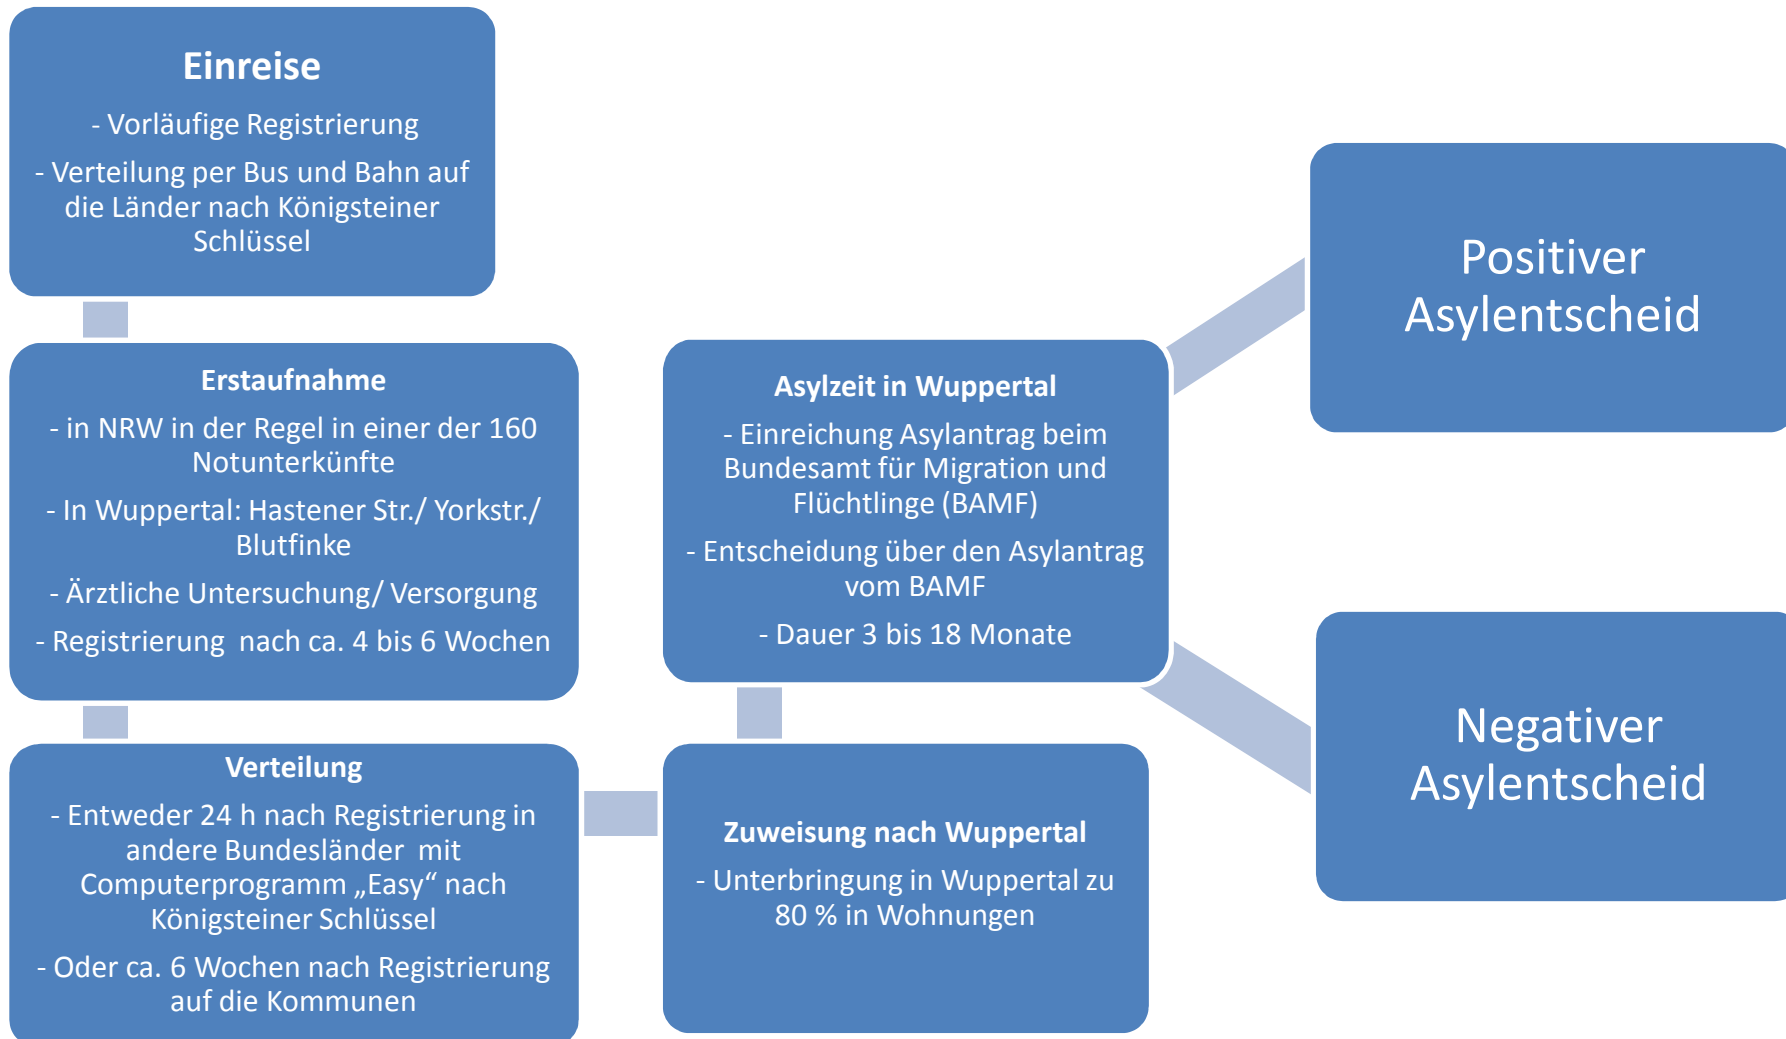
Einreise

- Vorläufige Registrierung

- Verteilung per Bus und Bahn auf die Länder nach Königsteiner Schlüssel

Erstaufnahme

- in NRW in der Regel in einer der 160 Notunterkünfte

- In Wuppertal: Hastener Str./ Yorkstr./ Blutfinke

- Ärztliche Untersuchung/ Versorgung

- Registrierung nach ca. 4 bis 6 Wochen

Verteilung

- Entweder 24 h nach Registrierung in andere Bundesländer mit Computerprogramm „Easy“ nach Königsteiner Schlüssel

- Oder ca. 6 Wochen nach Registrierung auf die Kommunen

Zuweisung nach Wuppertal

- Unterbringung in Wuppertal zu 80 % in Wohnungen

Asylzeit in Wuppertal

- Einreichung Asylantrag beim Bundesamt für Migration und Flüchtlinge (BAMF)

- Entscheidung über den Asylantrag vom BAMF

- Dauer 3 bis 18 Monate

Positiver Asylentscheid

Negativer Asylentscheid